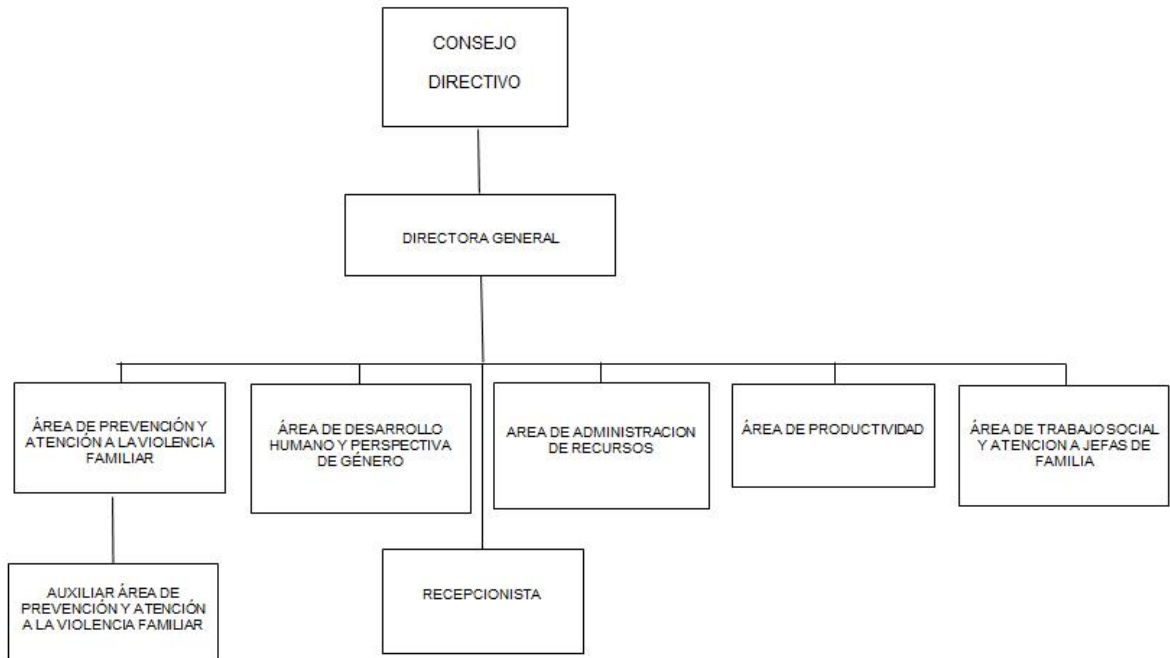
CONSEJO
DIRECTIVO

DIRECTORA GENERAL

ÁREA DE PREVENCIÓN Y ATENCIÓN A LA VIOLENCIA FAMILIAR

ÁREA DE DESARROLLO HUMANO Y PERSPECTIVA DE GÉNERO

AREA DE ADMINISTRACION DE RECURSOS

ÁREA DE PRODUCTIVIDAD

ÁREA DE TRABAJO SOCIAL Y ATENCION A JEFAS DE FAMILIA

AUXILIAR ÁREA DE PREVENCIÓN Y ATENCIÓN A LA VIOLENCIA FAMILIAR

RECEPCIONISTA